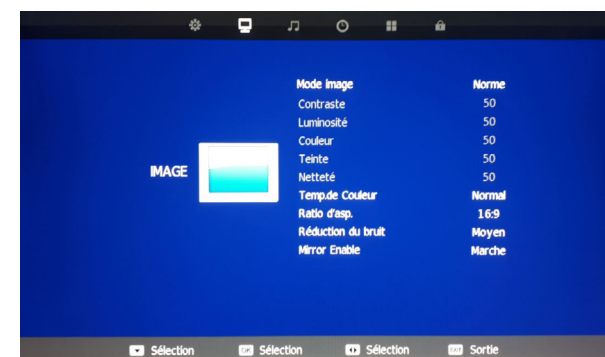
IMAGE

| | |
|---|---|
| Mode image | Norme |
| Contraste | 50 |
| Luminosité | 50 |
| Couleur | 50 |
| Teinte | 50 |
| Netteté | 50 |
| Temp.de Couleur | Normal |
| Ratio d'asp. | 16:9 |
| Réduction du bruit | Moyen |
| Mirror Enable | Marche |

Sélection OK Sélection Sélection EXIT Sortie